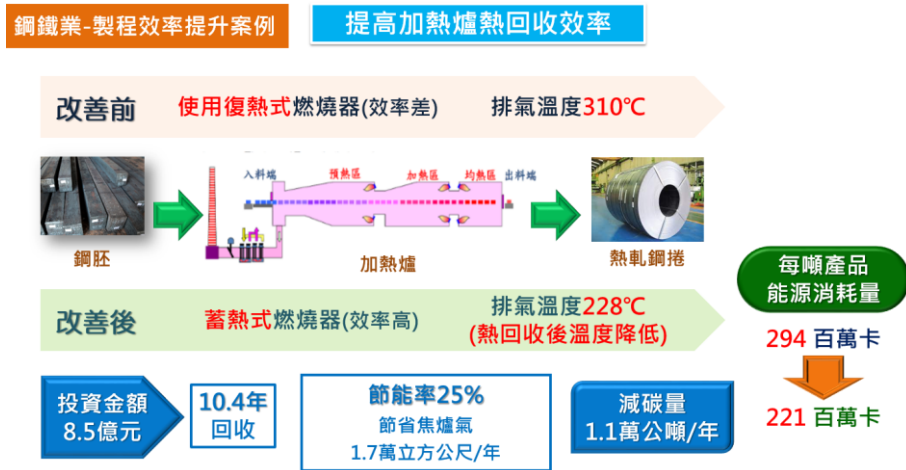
鋼鐵業-製程效率提升案例

提高加熱爐熱回收效率

改善前　使用復熱式燃燒器(效率差)　排氣溫度310℃

入料端　預熱區　加熱區　均熱區　出料端

鋼胚　加熱爐　熱軋鋼捲

改善後　蓄熱式燃燒器(效率高)　排氣溫度228℃ (熱回收後溫度降低)

每噸產品能源消耗量

294 百萬卡

221 百萬卡

投資金額 8.5億元

10.4年 回收

節能率25%
節省焦爐氣
1.7萬立方公尺/年

減碳量 1.1萬公噸/年